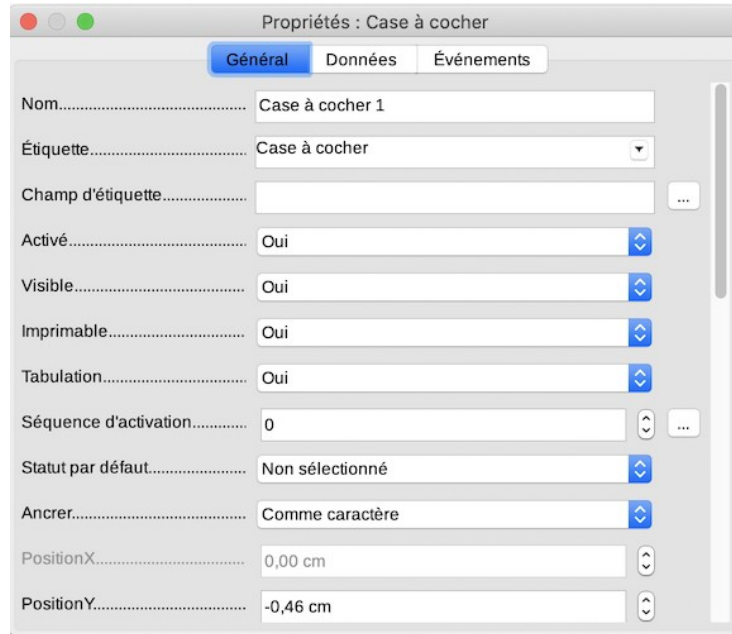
Propriétés : Case à cocher

Général | Données | Événements

Nom............................................ Case à cocher 1

Étiquette....................................... Case à cocher

Champ d'étiquette.......................... ...

Activé.......................................... Oui

Visible......................................... Oui

Imprimable.................................. Oui

Tabulation................................... Oui

Séquence d'activation.............. 0 ...

Statut par défaut........................ Non sélectionné

Ancrer........................................ Comme caractère

PositionX.................................... 0,00 cm

PositionY.................................... -0,46 cm